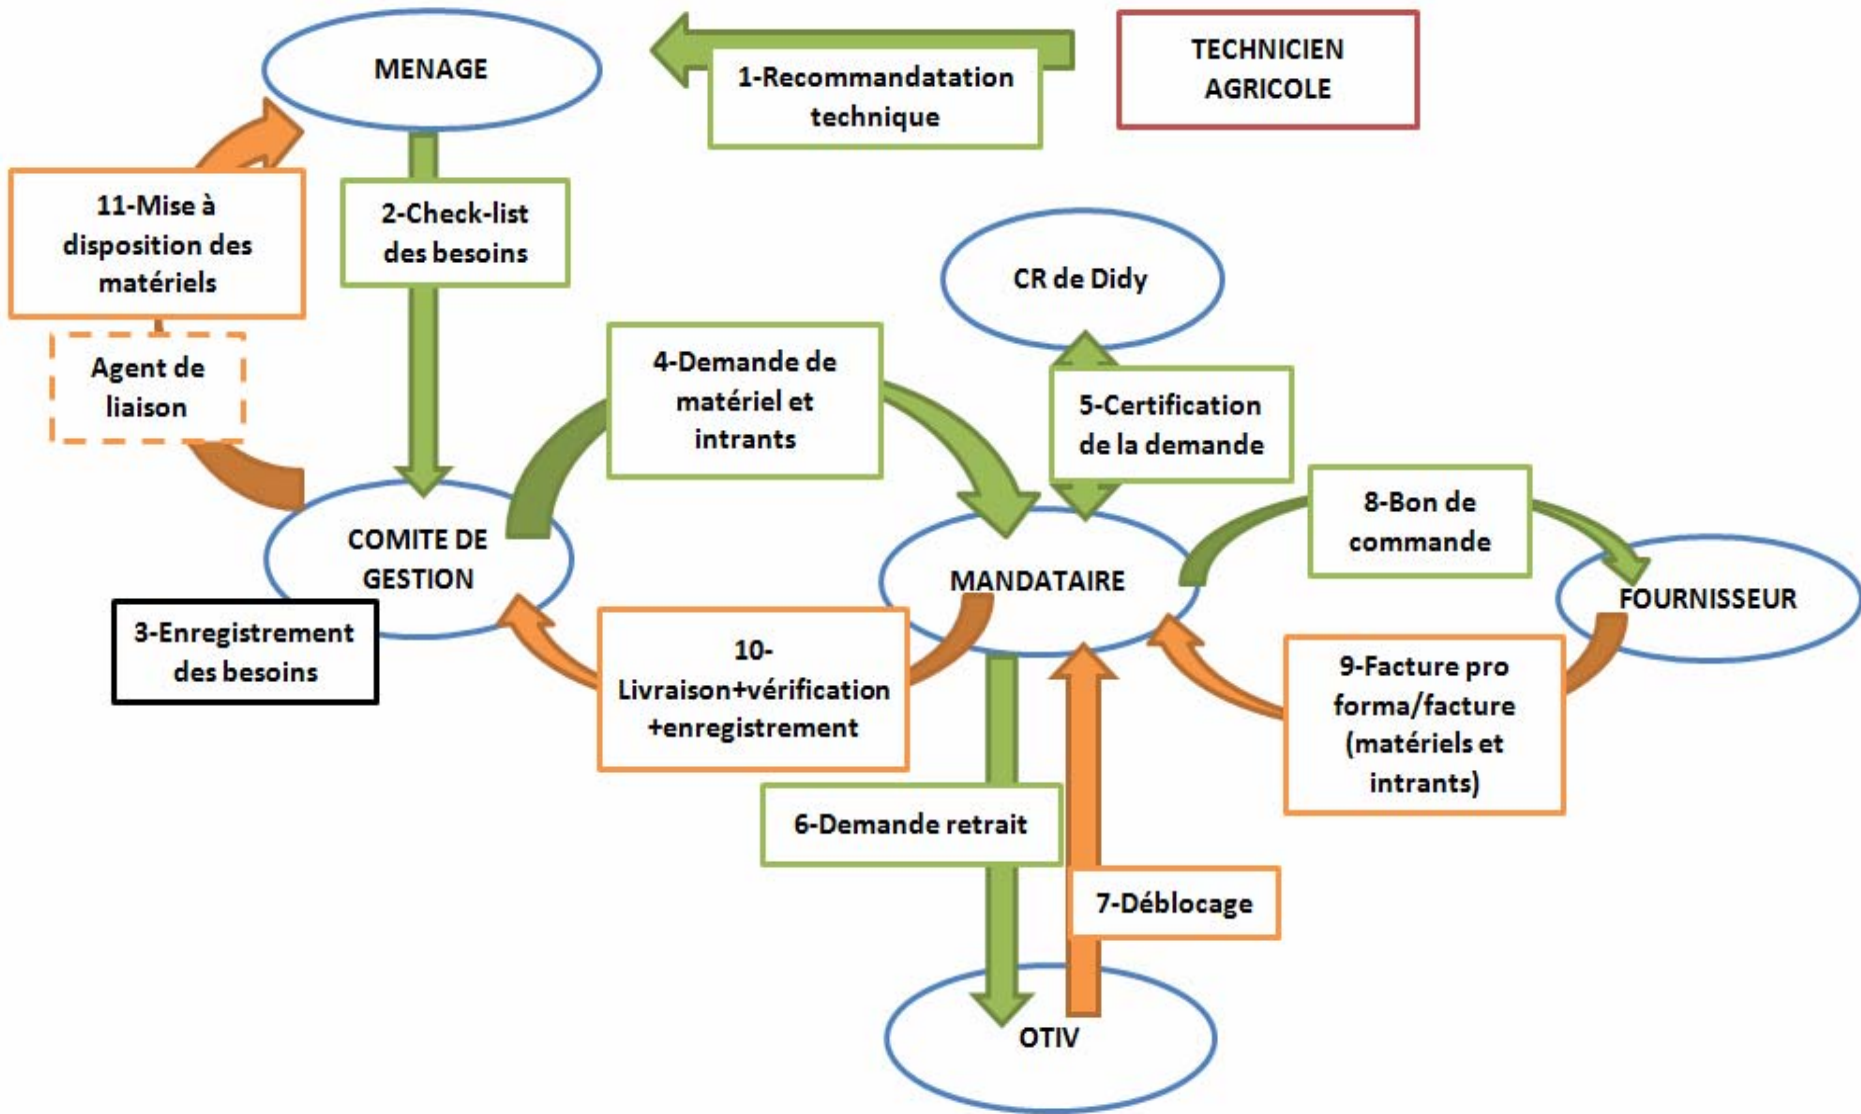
MENAGE

1-Recommandatation technique

TECHNICIEN AGRICOLE

11-Mise à disposition des matériels

2-Check-list des besoins

CR de Didy

Agent de liaison

4-Demande de matériel et intrants

5-Certification de la demande

8-Bon de commande

COMITE DE GESTION

MANDATAIRE

FOURNISSEUR

3-Enregistrement des besoins

10-Livraison+vérification +enregistrement

9-Facture pro forma/facture (matériels et intrants)

6-Demande retrait

7-Déblocage

OTIV